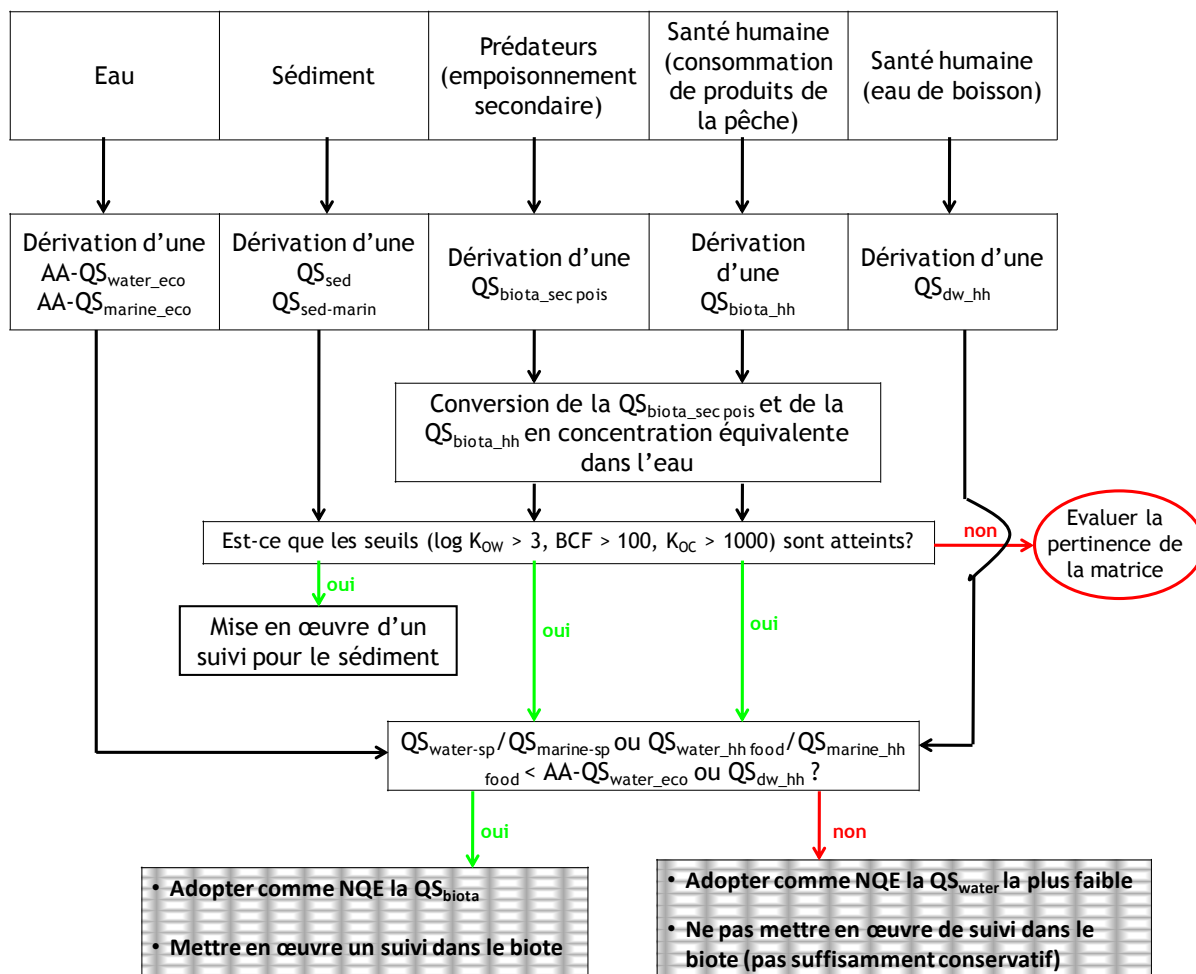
Eau

Sédiment

Prédateurs (empoisonnement secondaire)

Santé humaine (consommation de produits de la pêche)

Santé humaine (eau de boisson)

Dérivation d'une AA-$QS_{water\_eco}$ AA-$QS_{marine\_eco}$

Dérivation d'une $QS_{sed}$ $QS_{sed\text{-}marin}$

Dérivation d'une $QS_{biota\_sec\,pois}$

Dérivation d'une $QS_{biota\_hh}$

Dérivation d'une $QS_{dw\_hh}$

Conversion de la $QS_{biota\_sec\,pois}$ et de la $QS_{biota\_hh}$ en concentration équivalente dans l'eau

Est-ce que les seuils (log $K_{OW}$ > 3, BCF > 100, $K_{OC}$ > 1000) sont atteints?

non

Evaluer la pertinence de la matrice

oui

Mise en œuvre d'un suivi pour le sédiment

oui

oui

$QS_{water\text{-}sp}$/$QS_{marine\text{-}sp}$ ou $QS_{water\_hh\,food}$/$QS_{marine\_hh\,food}$ < AA-$QS_{water\_eco}$ ou $QS_{dw\_hh}$ ?

oui

non

• Adopter comme NQE la $QS_{biota}$

• Mettre en œuvre un suivi dans le biote

• Adopter comme NQE la $QS_{water}$ la plus faible

• Ne pas mettre en œuvre de suivi dans le biote (pas suffisamment conservatif)